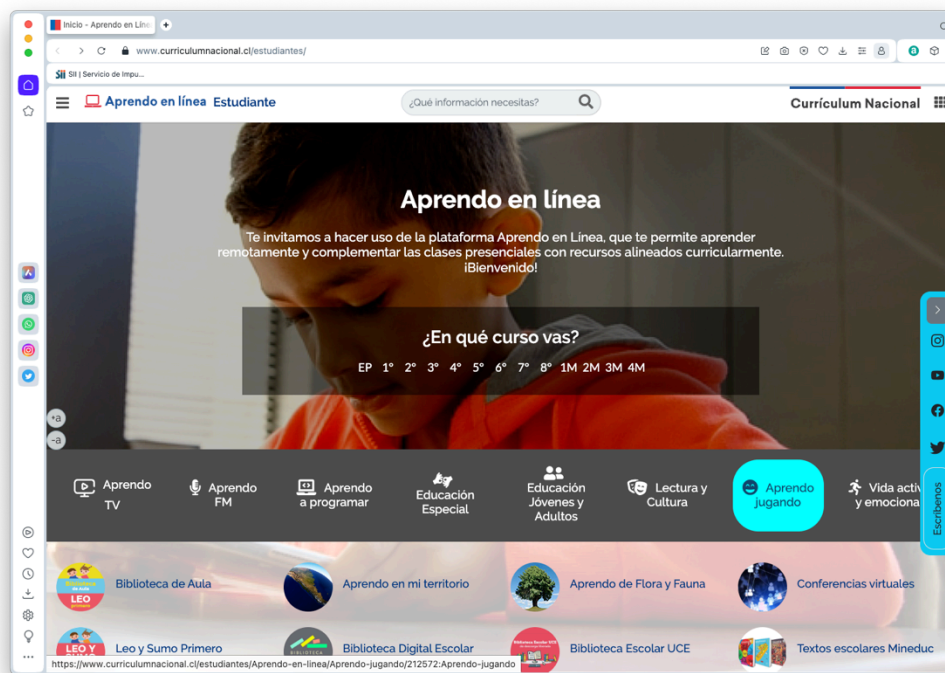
Inicio - Aprendo en Línea

www.curriculumnacional.cl/estudiantes/

SII | Servicio de Impu...

Aprendo en línea Estudiante

¿Qué información necesitas?

Currículum Nacional

Aprendo en línea

Te invitamos a hacer uso de la plataforma Aprendo en Línea, que te permite aprender remotamente y complementar las clases presenciales con recursos alineados curricularmente. ¡Bienvenido!

¿En qué curso vas?

EP 1° 2° 3° 4° 5° 6° 7° 8° 1M 2M 3M 4M

+a
-a

Aprendo TV

Aprendo FM

Aprendo a programar

Educación Especial

Educación Jóvenes y Adultos

Lectura y Cultura

Aprendo jugando

Vida activ y emociona

Escríbenos

Biblioteca de Aula

Aprendo en mi territorio

Aprendo de Flora y Fauna

Conferencias virtuales

Leo y Sumo Primero

Biblioteca Digital Escolar

Biblioteca Escolar UCE

Textos escolares Mineduc

https://www.curriculumnacional.cl/estudiantes/Aprendo-en-linea/Aprendo-jugando/212572:Aprendo-jugando